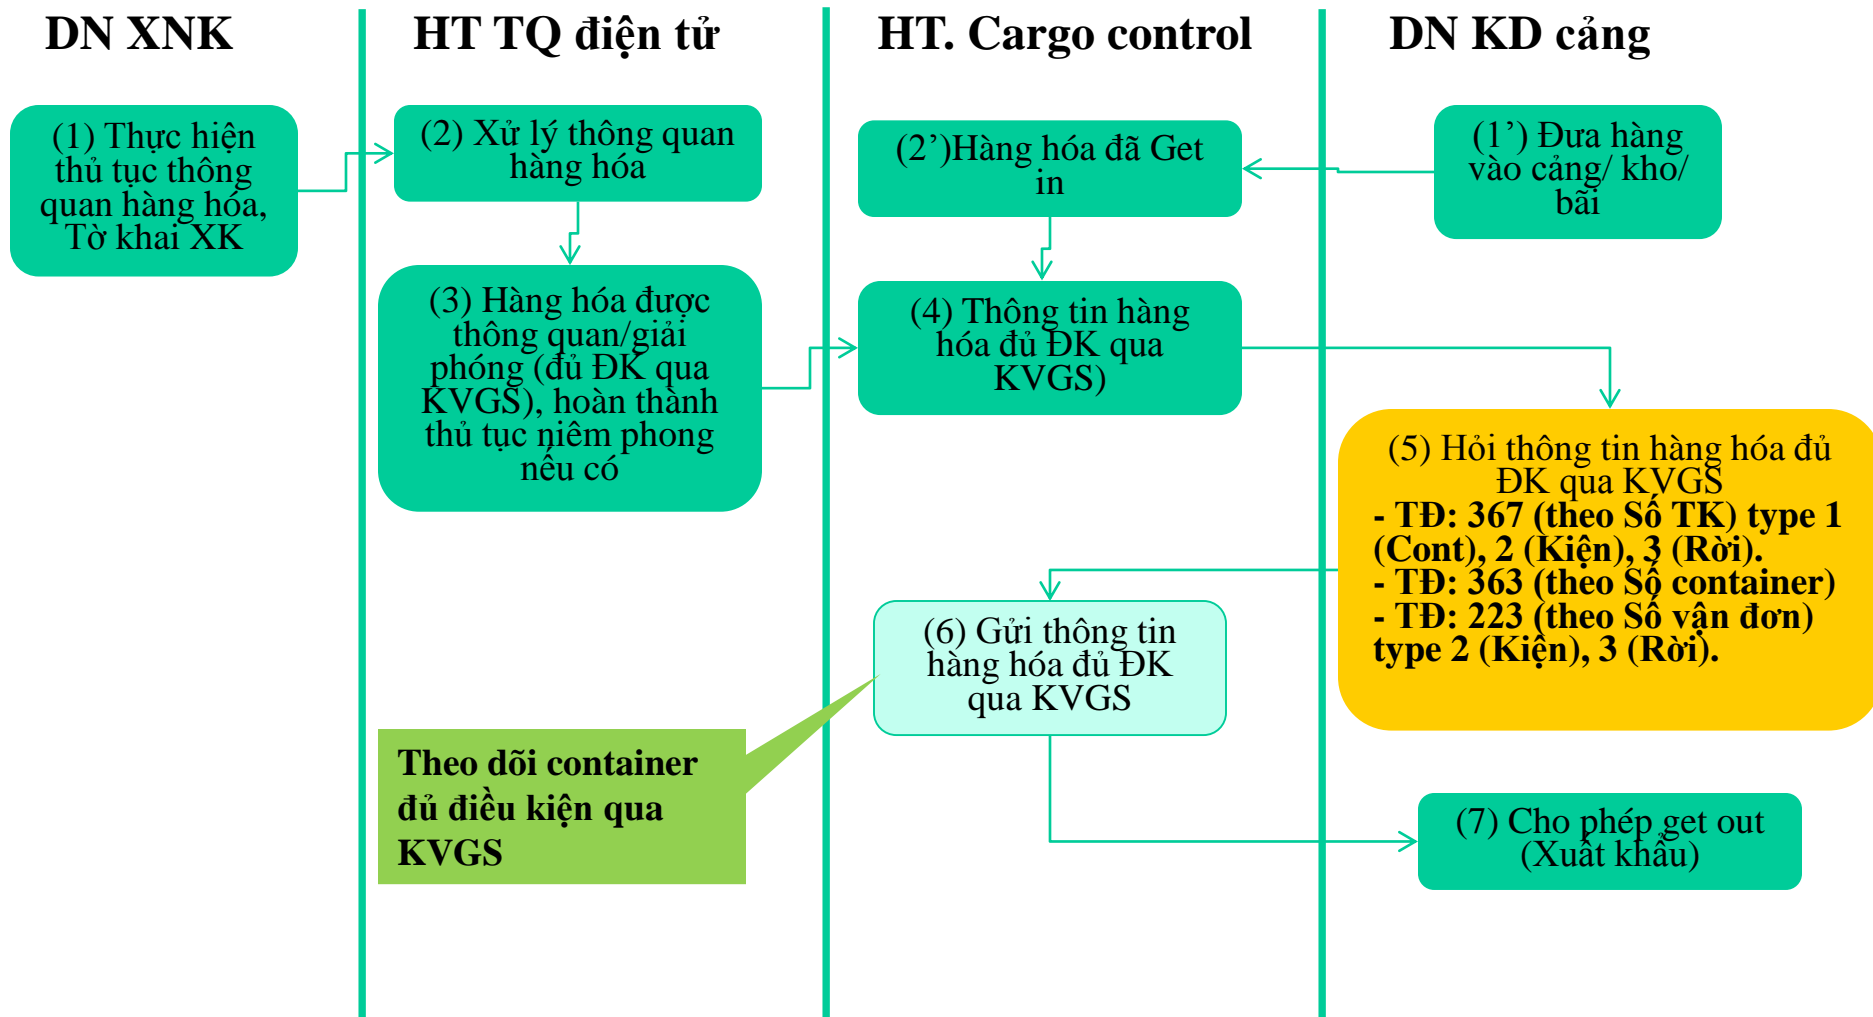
DN XNK

HT TQ điện tử

HT. Cargo control

DN KD cảng

(1) Thực hiện thủ tục thông quan hàng hóa, Tờ khai XK

(2) Xử lý thông quan hàng hóa

(2’)Hàng hóa đã Get in

(1’) Đưa hàng vào cảng/ kho/ bãi

(3) Hàng hóa được thông quan/giải phóng (đủ ĐK qua KVGS), hoàn thành thủ tục niêm phong nếu có

(4) Thông tin hàng hóa đủ ĐK qua KVGS)

(5) Hỏi thông tin hàng hóa đủ ĐK qua KVGS
- TĐ: 367 (theo Số TK) type 1 (Cont), 2 (Kiện), 3 (Rời).
- TĐ: 363 (theo Số container)
- TĐ: 223 (theo Số vận đơn) type 2 (Kiện), 3 (Rời).

(6) Gửi thông tin hàng hóa đủ ĐK qua KVGS

Theo dõi container đủ điều kiện qua KVGS

(7) Cho phép get out (Xuất khẩu)